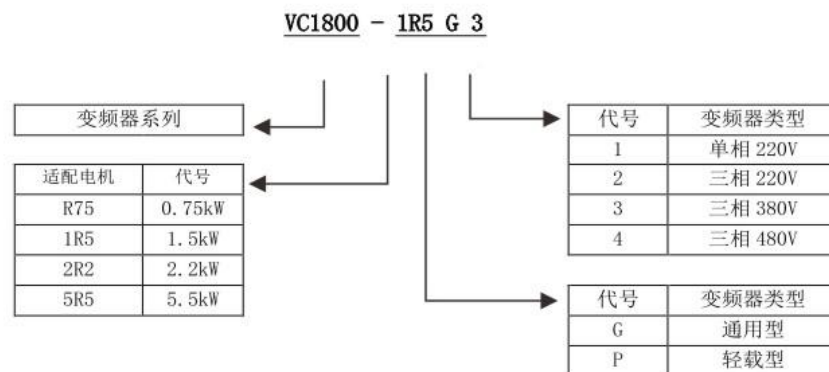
VC1800 - 1R5 G 3

变频器系列

| 适配电机 | 代号 |
|---|---|
| R75 | 0.75kW |
| 1R5 | 1.5kW |
| 2R2 | 2.2kW |
| 5R5 | 5.5kW |

| 代号 | 变频器类型 |
|---|---|
| 1 | 单相 220V |
| 2 | 三相 220V |
| 3 | 三相 380V |
| 4 | 三相 480V |

| 代号 | 变频器类型 |
|---|---|
| G | 通用型 |
| P | 轻载型 |